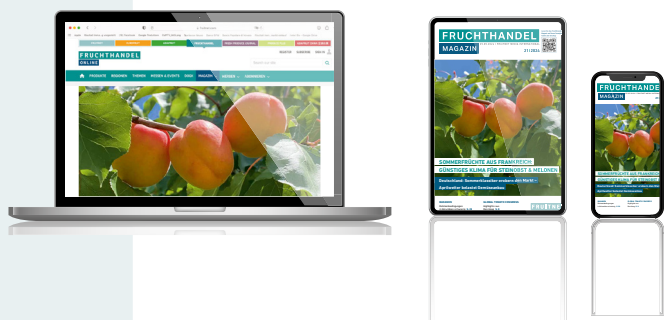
FRUCHTHANDEL
ONLINE

PRODUKTE
REGIONEN
THEMEN
MESSEN & EVENTS
VIDEO
MAGAZIN

FRUCHTHANDEL
MAGAZIN

SOMMERFRÜCHTE AUS FRANKREICH:
GÜNSTIGES KLIMA FÜR STEINOBST & MELONEN

FRUCHTHANDEL
MAGAZIN

SOMMERFRÜCHTE AUS FRANKREICH